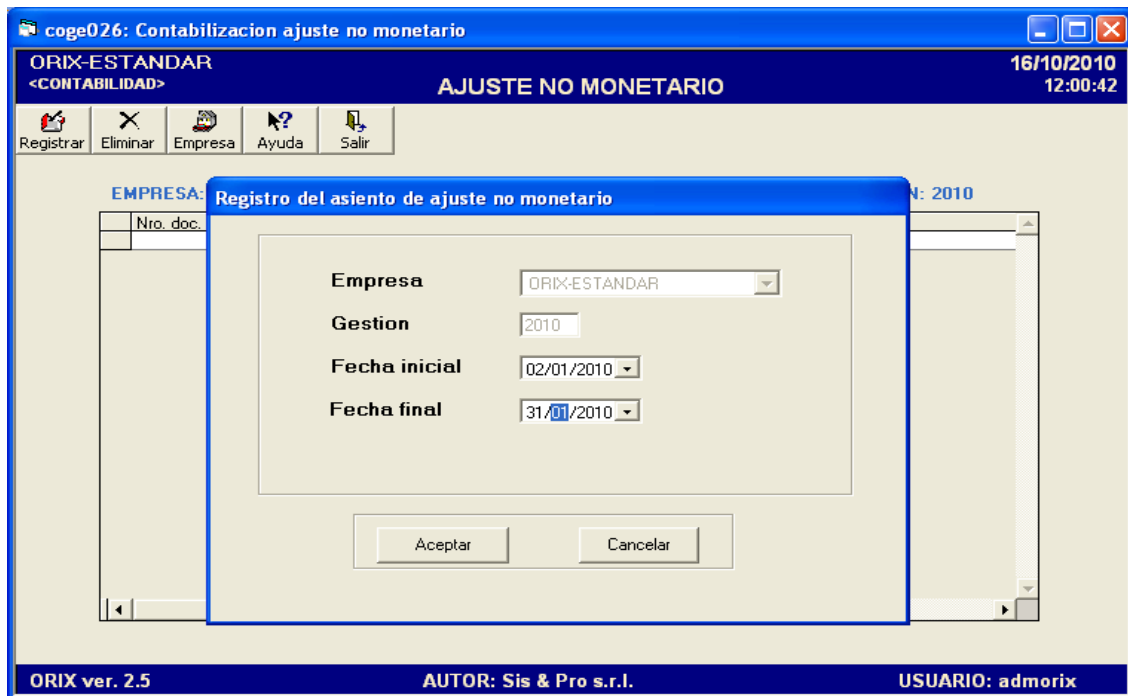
coge026: Contabilizacion ajuste no monetario

ORIX-ESTANDAR
<CONTABILIDAD>

AJUSTE NO MONETARIO

16/10/2010
12:00:42

Registrar | Eliminar | Empresa | Ayuda | Salir

EMPRESA:

N: 2010

Nro. doc.

Registro del asiento de ajuste no monetario

Empresa ORIX-ESTANDAR

Gestion 2010

Fecha inicial 02/01/2010

Fecha final 31/01/2010

Aceptar

Cancelar

ORIX ver. 2.5

AUTOR: Sis & Pro s.r.l.

USUARIO: admorix